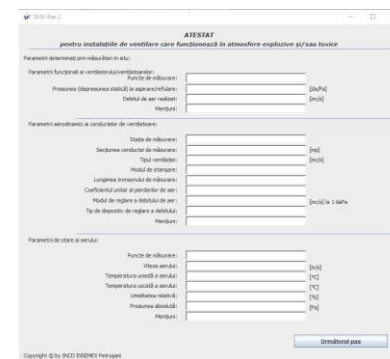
SIVV-Pas 2

ATESTAT
pentru instalațiile de ventilare care funcționează în atmosfere explozive și/sau toxice

Parametri determinați prin măsurători in situ:

Parametri funcționali ai ventilatorului/ventilatoarelor:
Puncte de măsurare:
Presiunea (depresiunea statică) la aspirare/refulare: [daPa]
Debitul de aer realizat: [m³/s]
Mențiuni:

Parametri aerodinamici ai conductelor de ventilare:
Stația de măsurare:
Secțiunea conductei de măsurare: [mp]
Tipul ventilației: [m/s]
Modul de etanșare:
Lungimea tronsonului de măsurare:
Coeficientul unitar al pierderilor de aer:
Modul de reglare a debitului de aer: [m³/s] la 1 daPa
Tip de dispozitiv de reglare a debitului:
Mențiuni:

Parametri de stare ai aerului:
Puncte de măsurare:
Viteza aerului: [m/s]
Temperatura umedă a aerului: [°C]
Temperatura uscată a aerului: [°C]
Umiditatea relativă: [%]
Presiunea absolută: [Pa]
Mențiuni:

Următorul pas

Copyright © by INCD INSEMEX Petroșani